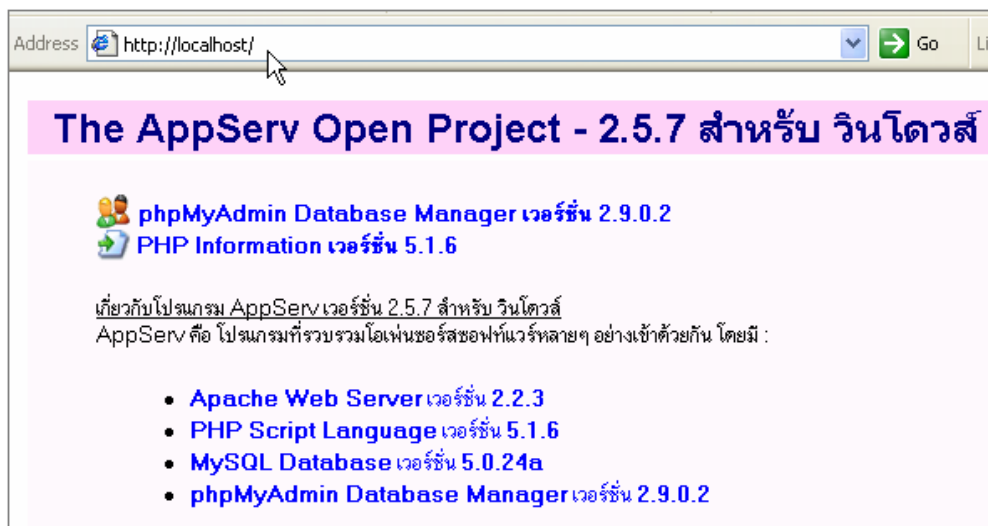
Address http://localhost/ Go Li

The AppServ Open Project - 2.5.7 สำหรับ วินโดวส์

phpMyAdmin Database Manager เวอร์ชั่น 2.9.0.2
PHP Information เวอร์ชั่น 5.1.6

เกี่ยวกับโปรแกรม AppServ เวอร์ชั่น 2.5.7 สำหรับ วินโดวส์
AppServ คือ โปรแกรมที่รวบรวมโอเพ่นซอร์สซอฟท์แวร์หลายๆ อย่างเข้าด้วยกัน โดยมี :

- Apache Web Server เวอร์ชั่น 2.2.3
- PHP Script Language เวอร์ชั่น 5.1.6
- MySQL Database เวอร์ชั่น 5.0.24a
- phpMyAdmin Database Manager เวอร์ชั่น 2.9.0.2